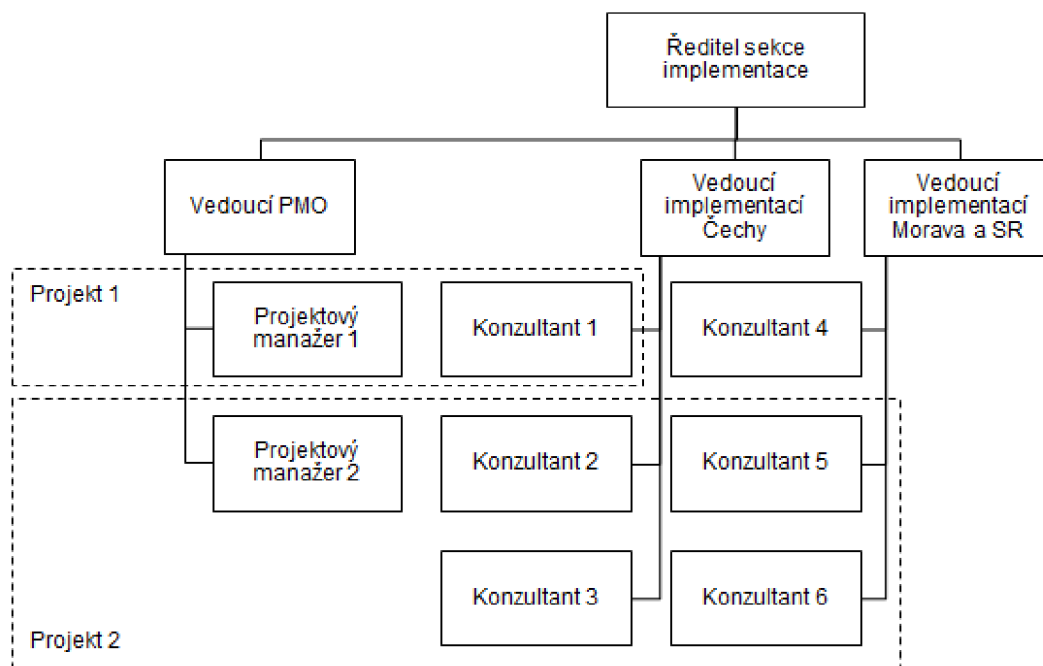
Ředitel sekce implementace

Vedoucí PMO

Vedoucí implementací Čechy

Vedoucí implementací Morava a SR

Projekt 1

Projektový manažer 1

Konzultant 1

Konzultant 4

Projektový manažer 2

Konzultant 2

Konzultant 5

Konzultant 3

Konzultant 6

Projekt 2